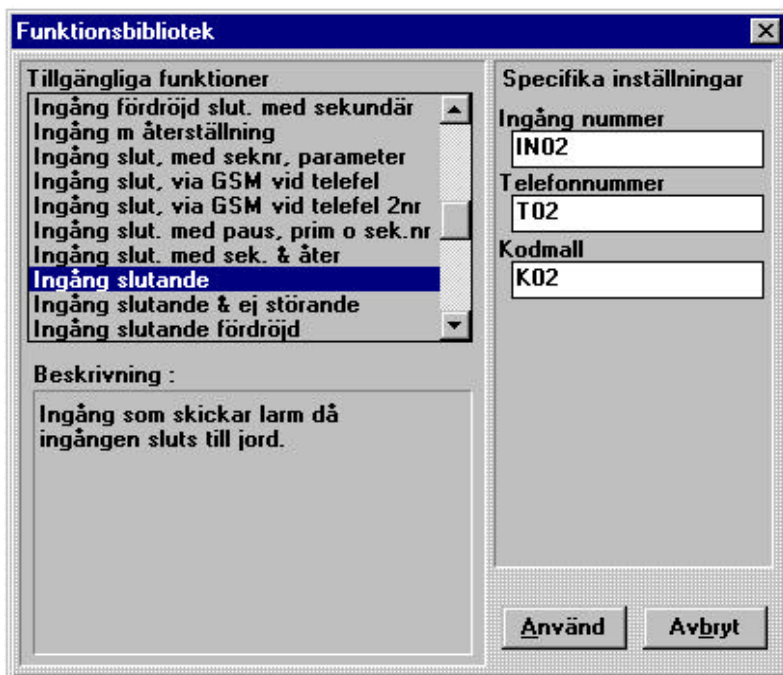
Funktionsbibliotek

Tillgängliga funktioner

Ingång fördröjd slut. med sekundär
Ingång m återställning
Ingång slut, med seknr, parameter
Ingång slut, via GSM vid telefel
Ingång slut, via GSM vid telefel 2nr
Ingång slut. med paus, prim o sek.nr
Ingång slut. med sek. & åter
Ingång slutande
Ingång slutande & ej störande
Ingång slutande fördröjd

Beskrivning :

Ingång som skickar larm då ingången sluts till jord.

Specifika inställningar

Ingång nummer
IN02
Telefonnummer
T02
Kodmall
K02

Använd
Avbryt